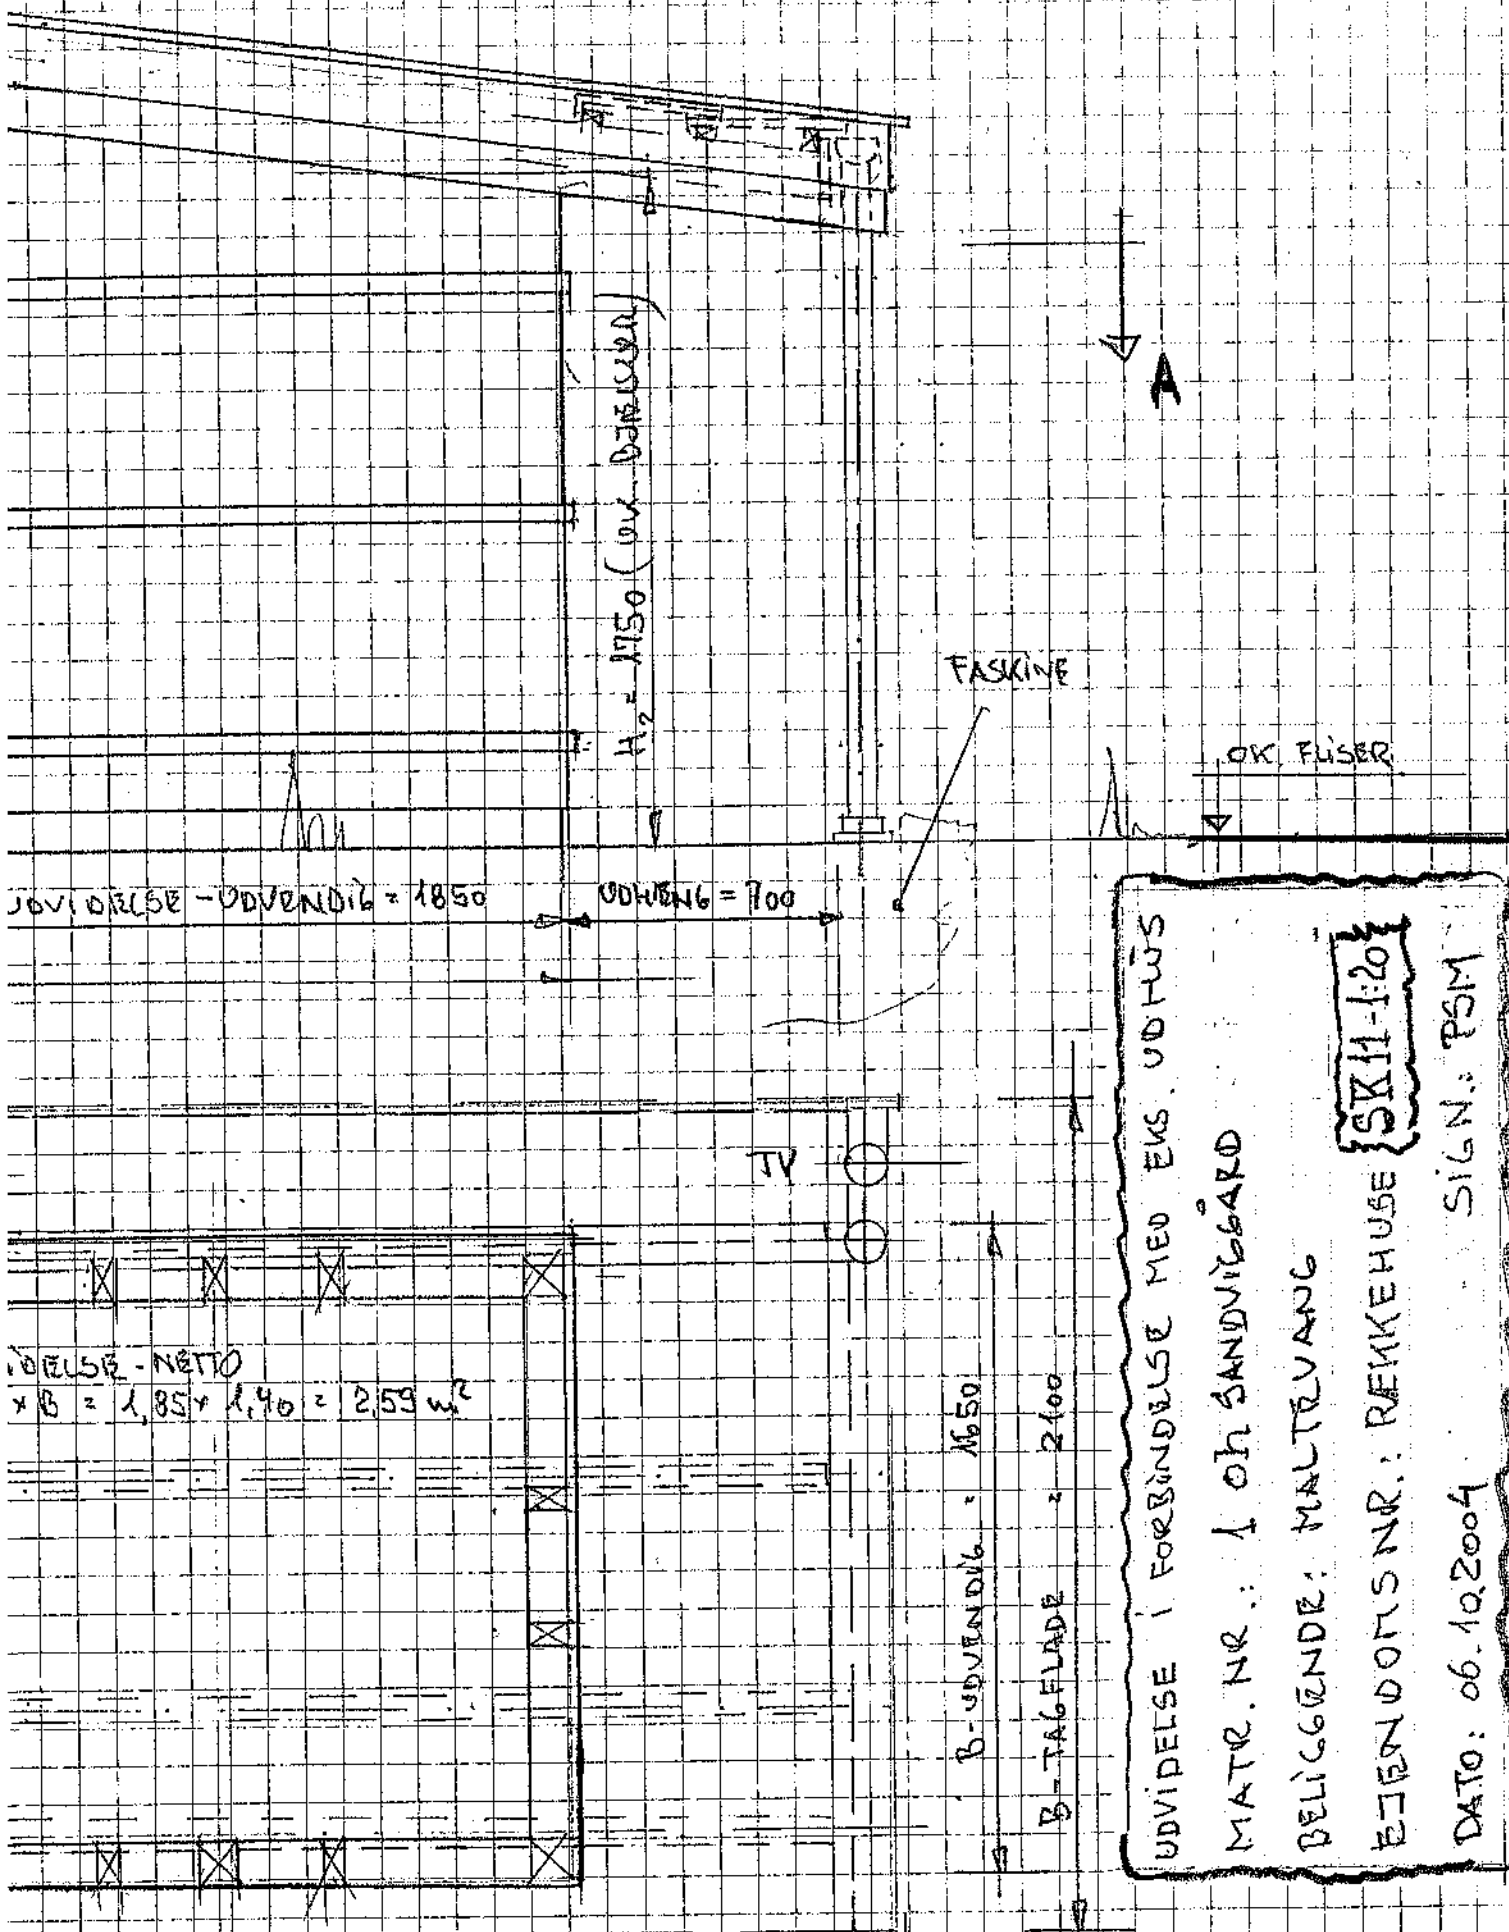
A

$H_2 = 1750$ (UK. BJÆLKER)

FASKINE

OK. FLISER

UDVIDELSE - UDVENDIG = 1850

UDHÆNG = 700

TV

IDELSE - NETTO
x B = 1,85 x 1,40 = 2,59 m²

B - UDVENDIG = 1650

B - TAGFLADE = 2100

UDVIDELSE I FORBINDELSE MED EKS. UDHUS

MATR. NR.: 1 oh SANDVIGGÅRD

BELIGGENDE: MALTEVANG

EJENDOMSNR.: RÆKKEHUSE

SK 11 - 1:20

DATO: 06.10.2004

SIGN.: PSM